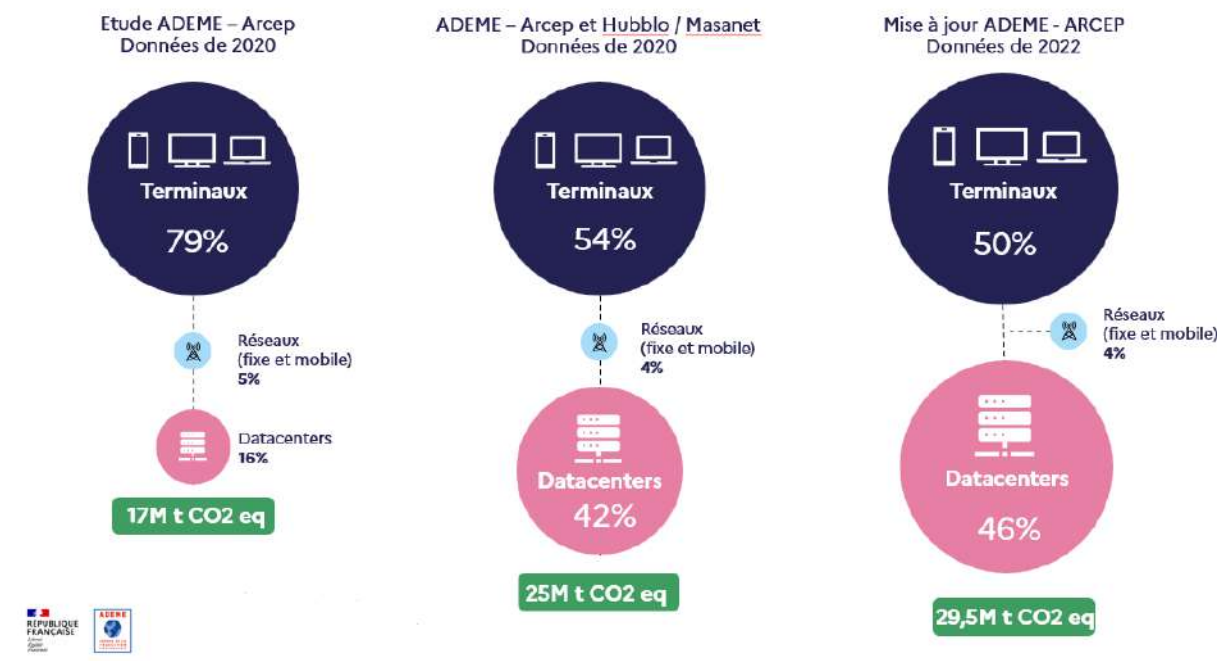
Etude ADEME – Arcep
Données de 2020

Terminaux
79%

Réseaux (fixe et mobile)
5%

Datacenters
16%

17M t CO2 eq

ADEME – Arcep et Hubblo / Masanet
Données de 2020

Terminaux
54%

Réseaux (fixe et mobile)
4%

Datacenters
42%

25M t CO2 eq

Mise à jour ADEME - ARCEP
Données de 2022

Terminaux
50%

Réseaux (fixe et mobile)
4%

Datacenters
46%

29,5M t CO2 eq

RÉPUBLIQUE FRANÇAISE
Liberté Égalité Fraternité

ADEME
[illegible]